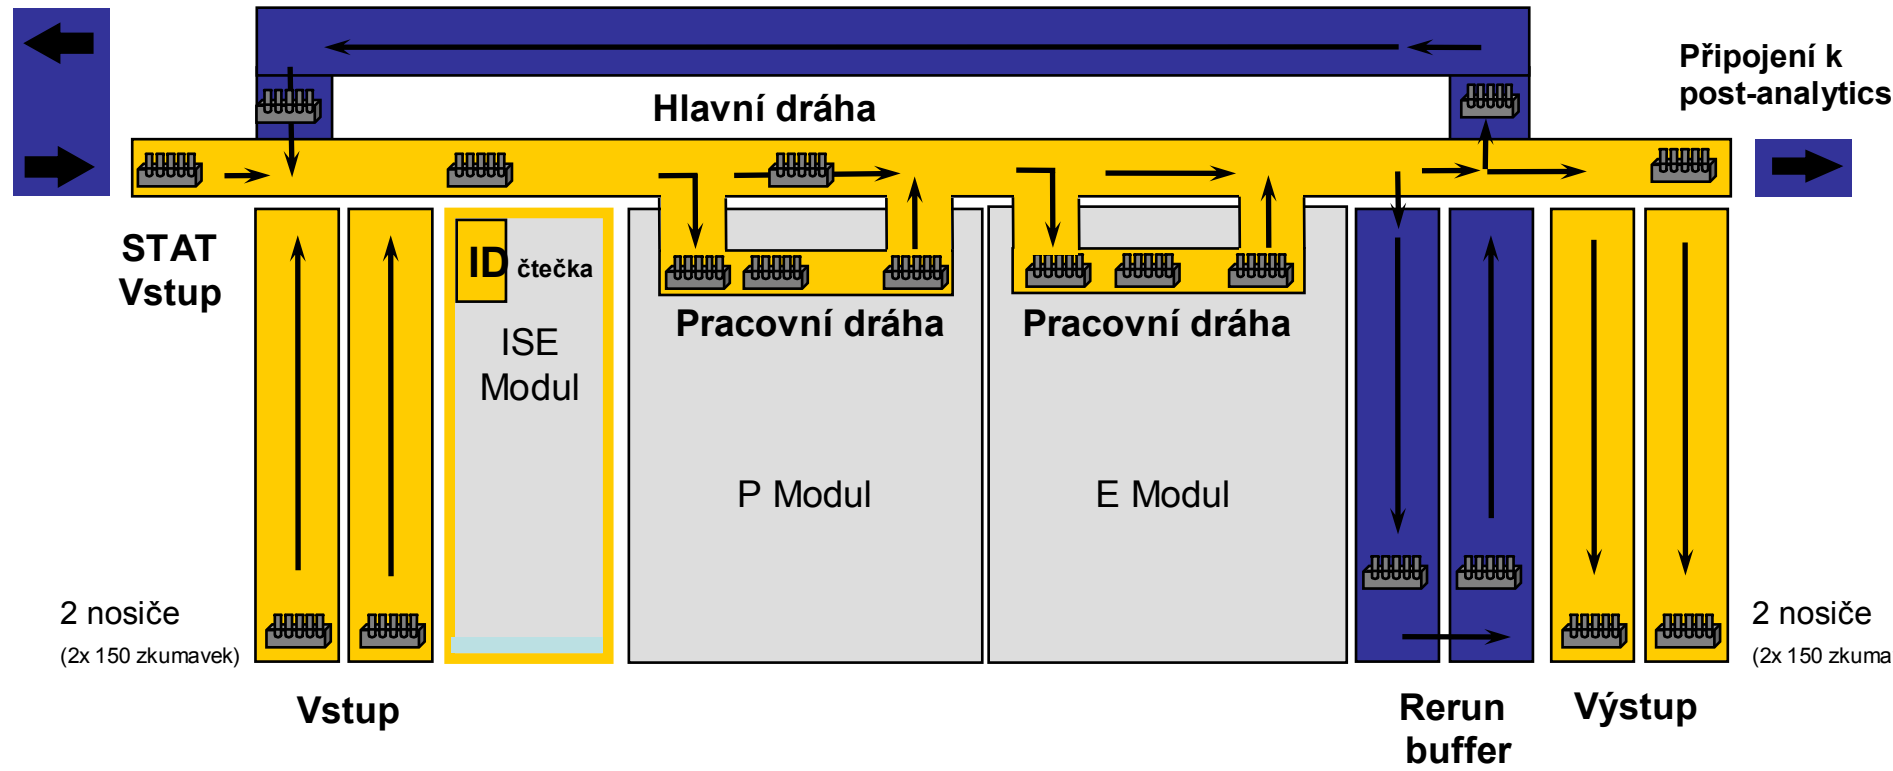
Hlavní dráha

Připojení k post-analytics

STAT Vstup

ID čtečka

ISE Modul

Pracovní dráha

Pracovní dráha

P Modul

E Modul

2 nosiče
(2x 150 zkumavek)

2 nosiče
(2x 150 zkuma

Vstup

Rerun buffer

Výstup